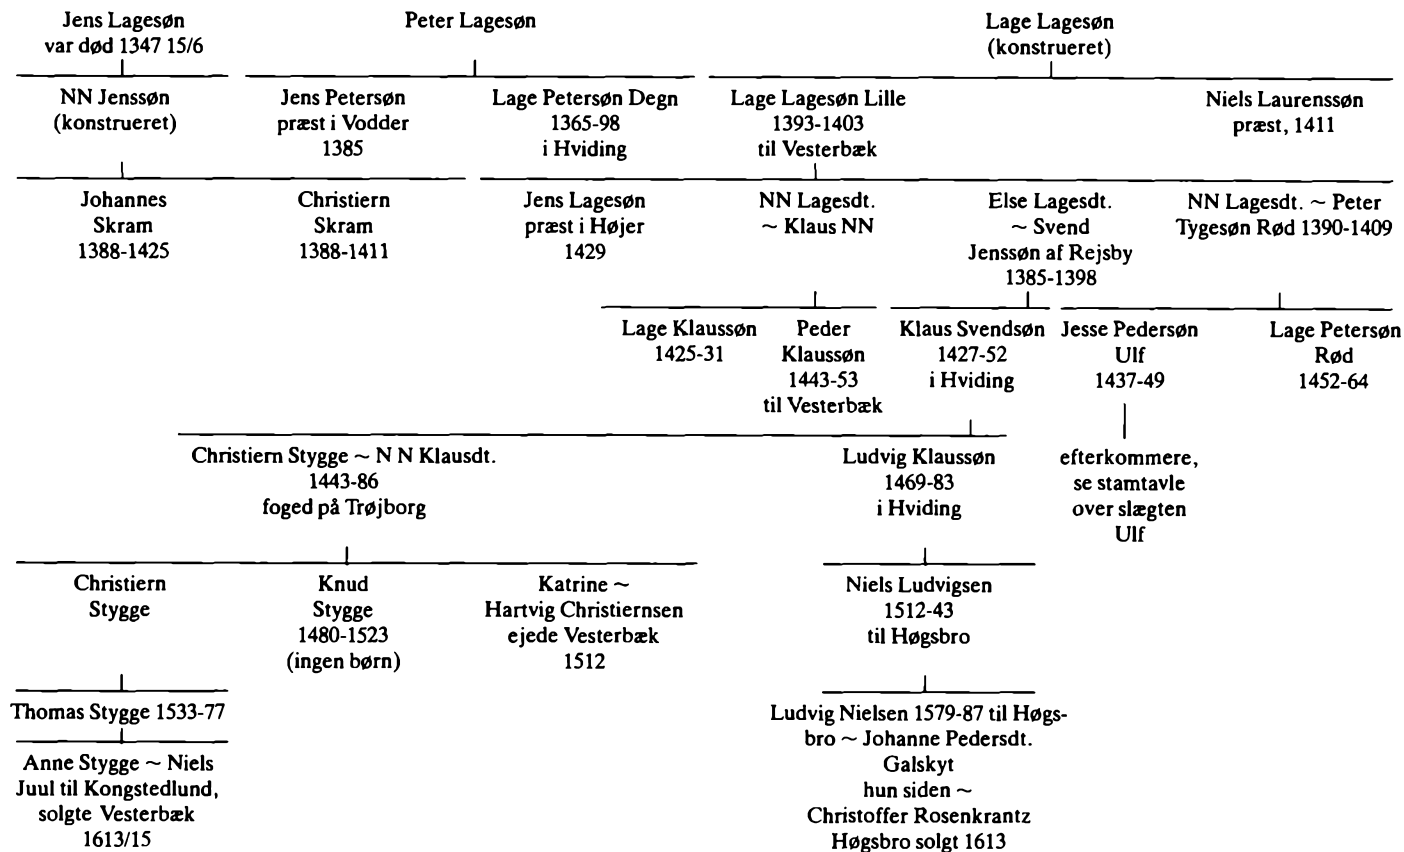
Jens Lagesøn var død 1347 15/6

Peter Lagesøn

Lage Lagesøn (konstrueret)

NN Jenssøn (konstrueret)

Jens Petersøn præst i Vodder 1385

Lage Petersøn Degn 1365-98 i Hviding

Lage Lagesøn Lille 1393-1403 til Vesterbæk

Niels Laurenssøn præst, 1411

Johannes Skram 1388-1425

Christiern Skram 1388-1411

Jens Lagesøn præst i Højer 1429

NN Lagesdt. ~ Klaus NN

Else Lagesdt. ~ Svend Jenssøn af Rejsby 1385-1398

NN Lagesdt. ~ Peter Tygesøn Rød 1390-1409

Lage Klaussøn 1425-31

Peder Klaussøn 1443-53 til Vesterbæk

Klaus Svendsøn 1427-52 i Hviding

Jesse Pedersøn Ulf 1437-49

Lage Petersøn Rød 1452-64

Christiern Stygge ~ N N Klausdt. 1443-86 foged på Trøjborg

Ludvig Klaussøn 1469-83 i Hviding

efterkommere, se stamtavle over slægten Ulf

Christiern Stygge

Knud Stygge 1480-1523 (ingen børn)

Katrine ~ Hartvig Christiernsen ejede Vesterbæk 1512

Niels Ludvigsen 1512-43 til Høgsbro

Thomas Stygge 1533-77

Anne Stygge ~ Niels Juul til Kongstedlund, solgte Vesterbæk 1613/15

Ludvig Nielsen 1579-87 til Høgsbro ~ Johanne Pedersdt. Galskyt hun siden ~ Christoffer Rosenkrantz Høgsbro solgt 1613